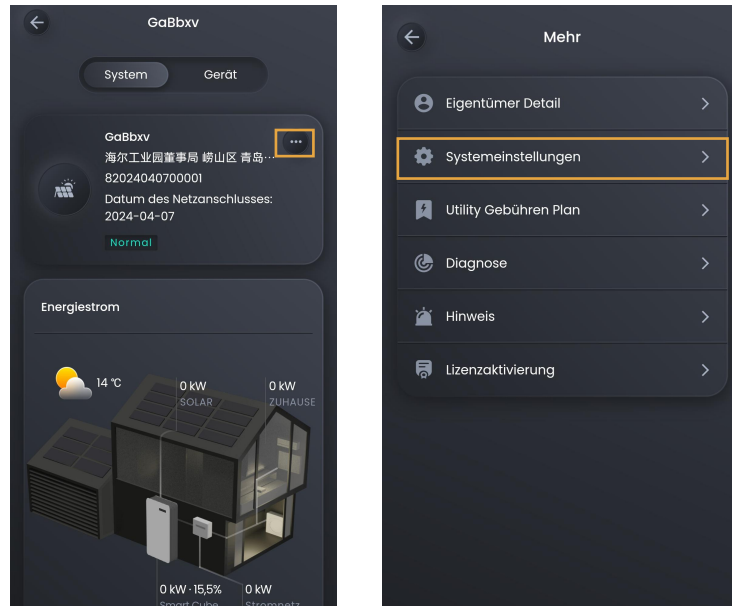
GaBbxv

System

Gerät

GaBbxv

海尔工业园董事局 崂山区 青岛…

82024040700001

Datum des Netzanschlusses: 2024-04-07

Normal

Energiestrom

14 ℃

0 kW
SOLAR

0 kW
ZUHAUSE

0 kW · 15,5%
Smart Cube

0 kW
Stromnetz

Mehr

Eigentümer Detail

Systemeinstellungen

Utility Gebühren Plan

Diagnose

Hinweis

Lizenzaktivierung